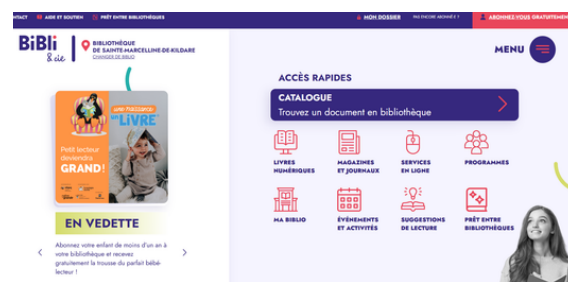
NTACT AIDE ET SOUTIEN PRÊT ENTRE BIBLIOTHÈQUES MON DOSSIER PAS ENCORE ABONNÉ ? ABONNEZ-VOUS GRATUITEMEN

BiBLi & cie

BIBLIOTHÈQUE DE SAINTE-MARCELLINE-DE-KILDARE
CHANGER DE BIBLIO

MENU

ACCÈS RAPIDES

CATALOGUE
Trouvez un document en bibliothèque

Une naissance un LIVRE

Petit lecteur deviendra GRAND !

EN VEDETTE

Abonnez votre enfant de moins d'un an à votre bibliothèque et recevez gratuitement la trousse du parfait bébé-lecteur !

LIVRES NUMÉRIQUES

MAGAZINES ET JOURNAUX

SERVICES EN LIGNE

PROGRAMMES

MA BIBLIO

ÉVÉNEMENTS ET ACTIVITÉS

SUGGESTIONS DE LECTURE

PRÊT ENTRE BIBLIOTHÈQUES